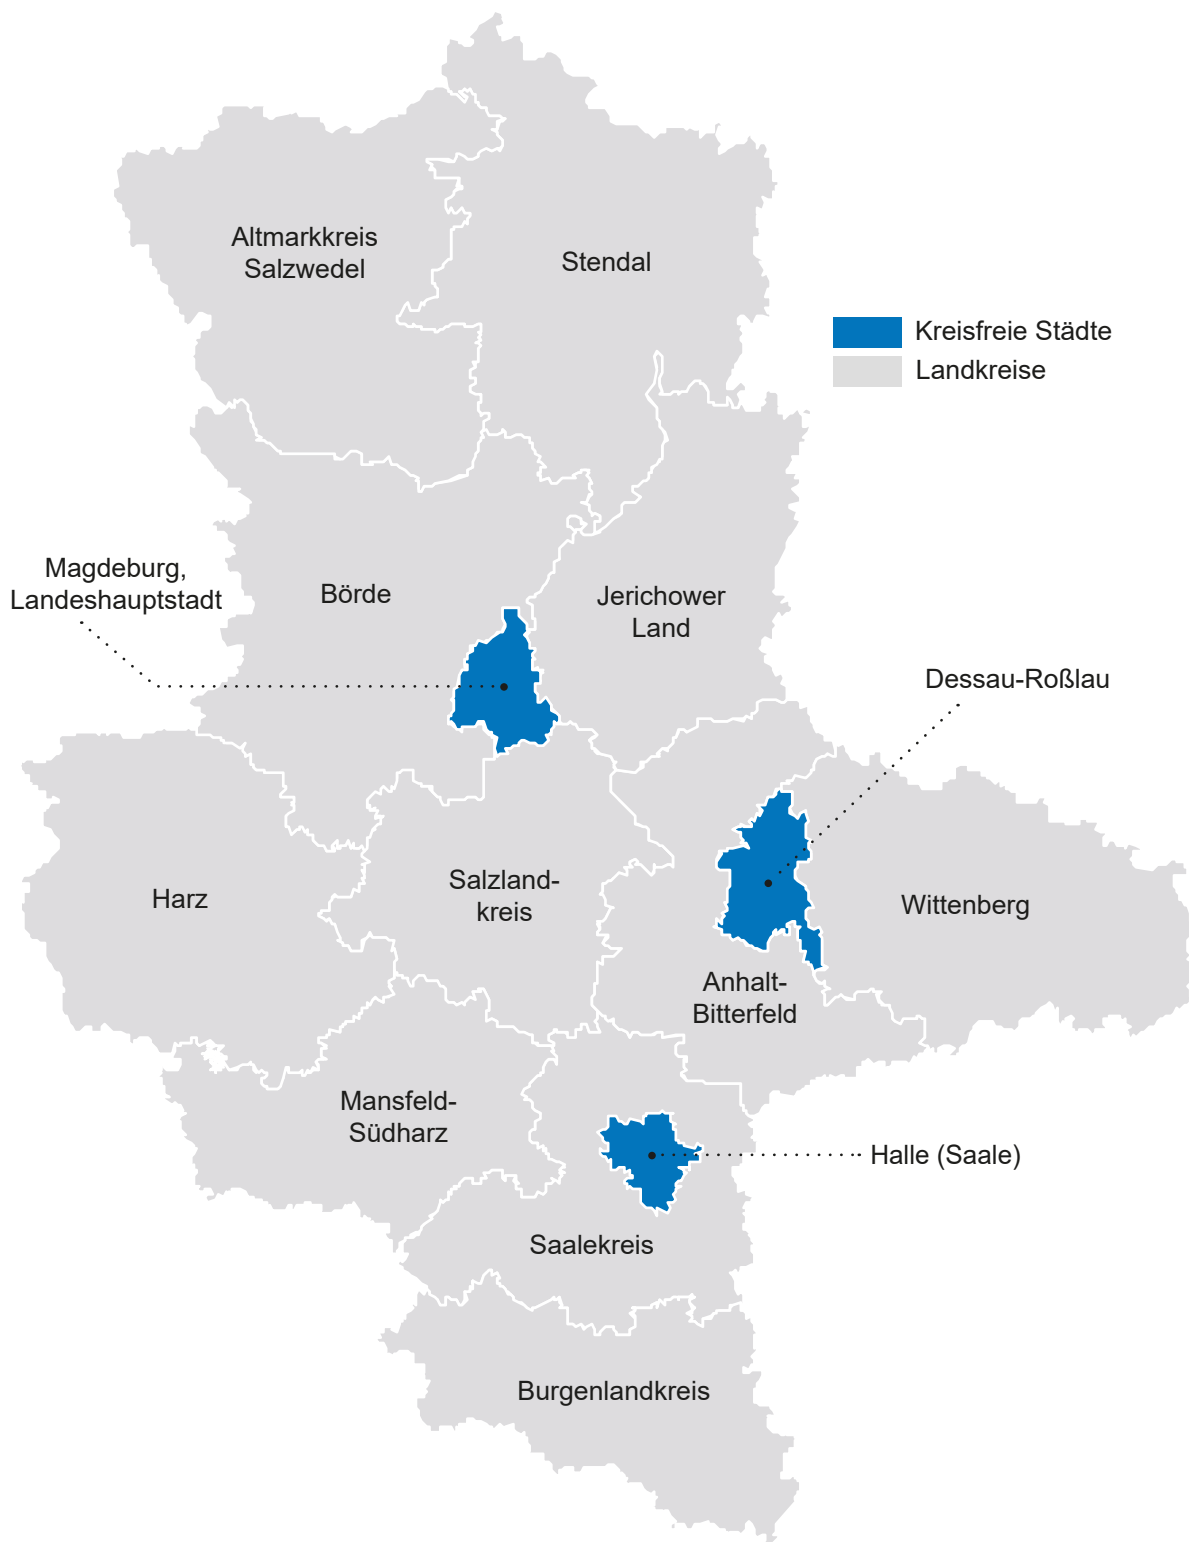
Altmarkkreis Salzwedel

Stendal

Kreisfreie Städte
Landkreise

Magdeburg, Landeshauptstadt

Börde

Jerichower Land

Dessau-Roßlau

Harz

Salzlandkreis

Wittenberg

Anhalt-Bitterfeld

Mansfeld-Südharz

Halle (Saale)

Saalekreis

Burgenlandkreis